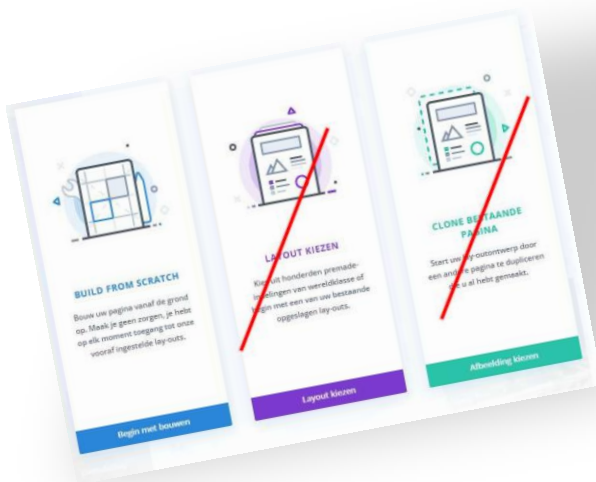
BUILD FROM SCRATCH

Bouw uw pagina vanaf de grond op. Maak je geen zorgen, je hebt op elk moment toegang tot onze vooraf ingestelde lay-outs.

Begin met bouwen

LAYOUT KIEZEN

Kies uit honderden premade-instellingen van wereldklasse of begin met een van uw bestaande opgeslagen lay-outs.

Layout kiezen

CLONE BESTAANDE PAGINA

Start uw lay-outontwerp door een andere pagina te dupliceren die u al hebt gemaakt.

Afbeelding kiezen